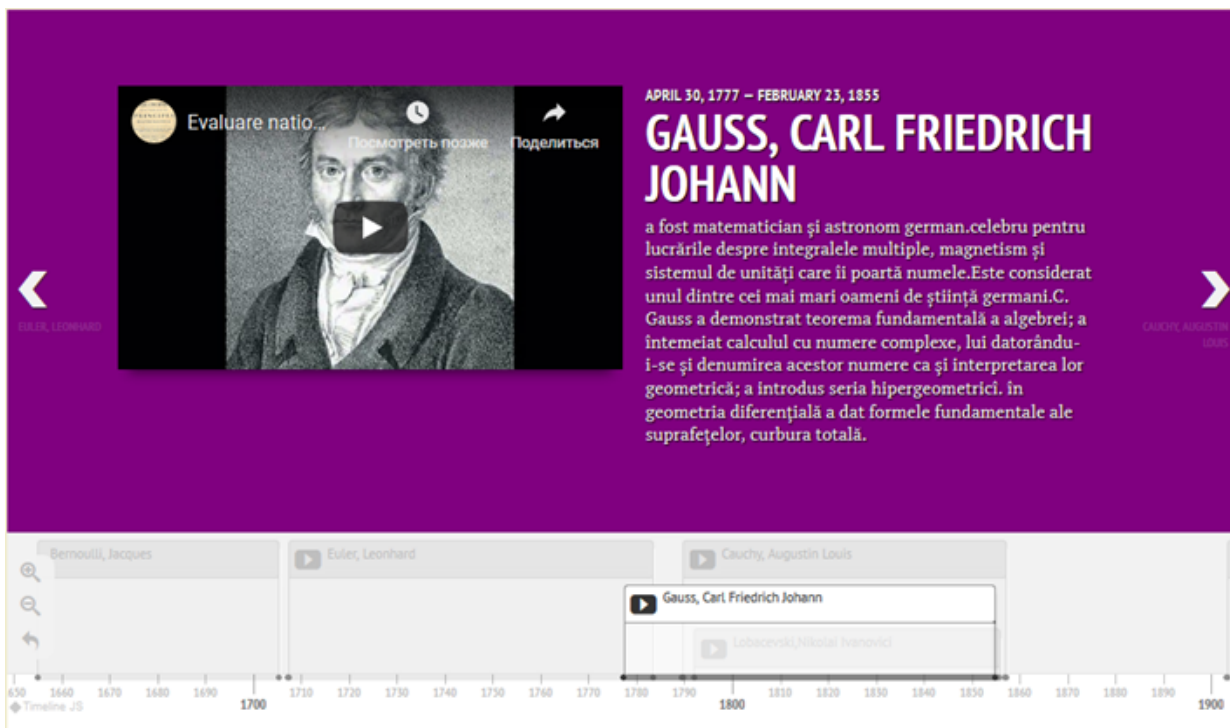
Evaluare natio...

Посмотреть позже

Поделиться

APRIL 30, 1777 — FEBRUARY 23, 1855

GAUSS, CARL FRIEDRICH JOHANN

a fost matematician şi astronom german.celebru pentru lucrările despre integralele multiple, magnetism şi sistemul de unităţi care îi poartă numele.Este considerat unul dintre cei mai mari oameni de ştiinţă germani.C. Gauss a demonstrat teorema fundamentală a algebrei; a întemeiat calculul cu numere complexe, lui datorându-i-se şi denumirea acestor numere ca şi interpretarea lor geometrică; a introdus seria hipergeometricî. în geometria diferenţială a dat formele fundamentale ale suprafeţelor, curbura totală.

EULER, LEONHARD

CAUCHY, AUGUSTIN LOUIS

Bernoulli, Jacques

Euler, Leonhard

Cauchy, Augustin Louis

Gauss, Carl Friedrich Johann

Lobacevski,Nikolai Ivanovici

650 1660 1670 1680 1690 1700 1710 1720 1730 1740 1750 1760 1770 1780 1790 1800 1810 1820 1830 1840 1850 1860 1870 1880 1890 1900

Timeline JS